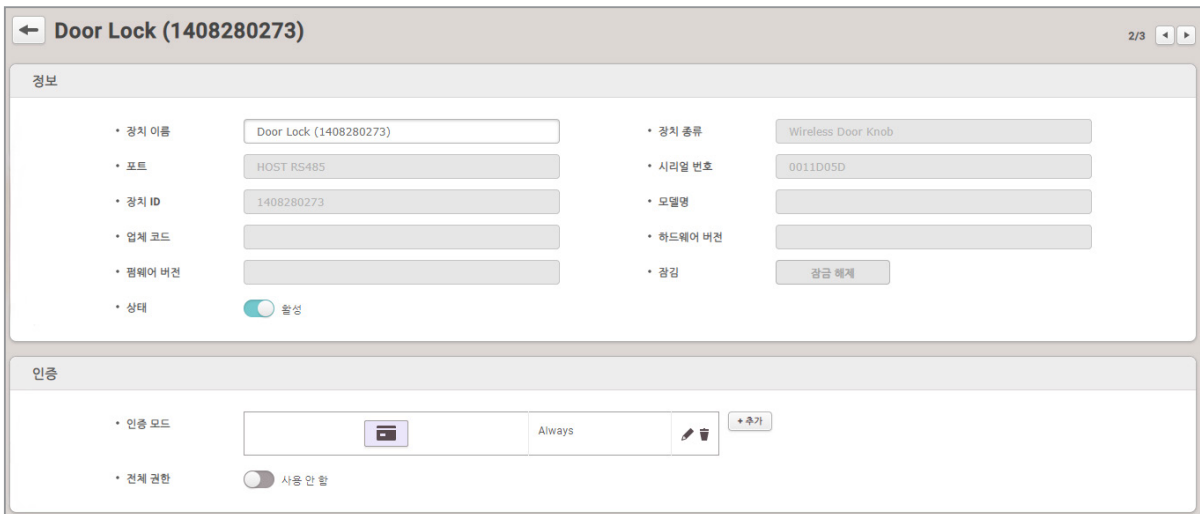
Door Lock (1408280273)

2/3

정보

• 장치 이름 Door Lock (1408280273)

• 장치 종류 Wireless Door Knob

• 포트 HOST RS485

• 시리얼 번호 0011D05D

• 장치 ID 1408280273

• 모델명

• 업체 코드

• 하드웨어 버전

• 펌웨어 버전

• 잠김 잠금 해제

• 상태 활성

인증

• 인증 모드 Always

+ 추가

• 전체 권한 사용 안 함